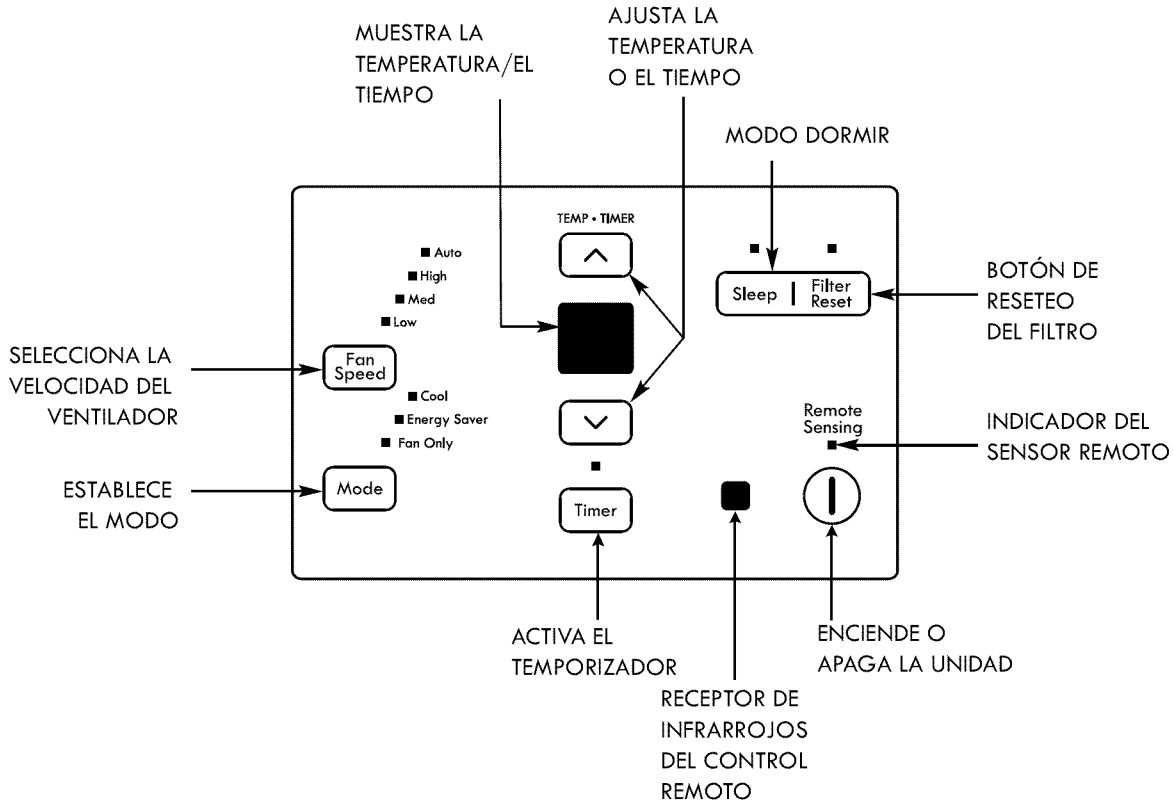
MUESTRA LA TEMPERATURA/EL TIEMPO

AJUSTA LA TEMPERATURA O EL TIEMPO

MODO DORMIR

TEMP • TIMER

Auto
High
Med
Low

Sleep | Filter Reset

BOTÓN DE RESETEO DEL FILTRO

SELECCIONA LA VELOCIDAD DEL VENTILADOR

Fan Speed

Cool
Energy Saver
Fan Only

Remote Sensing

INDICADOR DEL SENSOR REMOTO

ESTABLECE EL MODO

Mode

Timer

ACTIVA EL TEMPORIZADOR

ENCIENDE O APAGA LA UNIDAD

RECEPTOR DE INFRARROJOS DEL CONTROL REMOTO